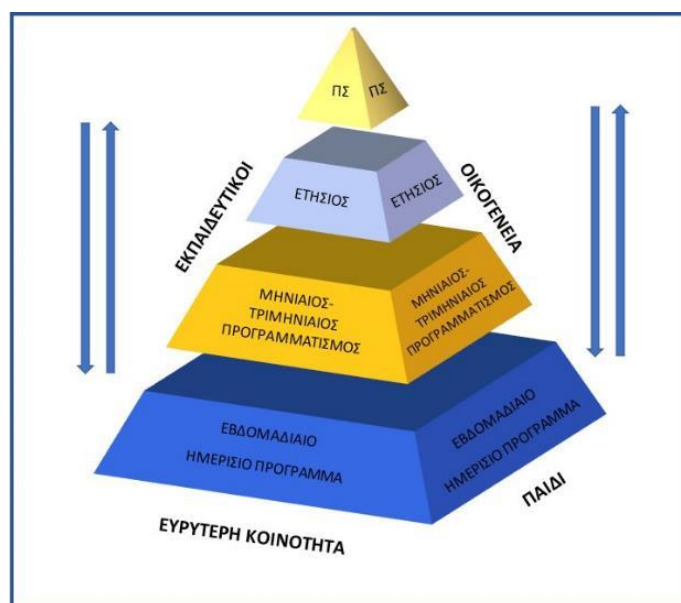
ΠΣ ΠΣ

ΕΚΠΑΙΔΕΥΤΙΚΟΙ

ΕΤΗΣΙΟΣ ΕΤΗΣΙΟΣ

ΟΙΚΟΓΕΝΕΙΑ

ΜΗΝΙΑΙΟΣ-ΤΡΙΜΗΝΙΑΙΟΣ ΠΡΟΓΡΑΜΜΑΤΙΣΜΟΣ

ΜΗΝΙΑΙΟΣ-ΤΡΙΜΗΝΙΑΙΟΣ ΠΡΟΓΡΑΜΜΑΤΙΣΜΟΣ

ΕΒΔΟΜΑΔΙΑΙΟ ΗΜΕΡΙΣΙΟ ΠΡΟΓΡΑΜΜΑ

ΕΒΔΟΜΑΔΙΑΙΟ ΗΜΕΡΙΣΙΟ ΠΡΟΓΡΑΜΜΑ

ΠΑΙΔΙ

ΕΥΡΥΤΕΡΗ ΚΟΙΝΟΤΗΤΑ